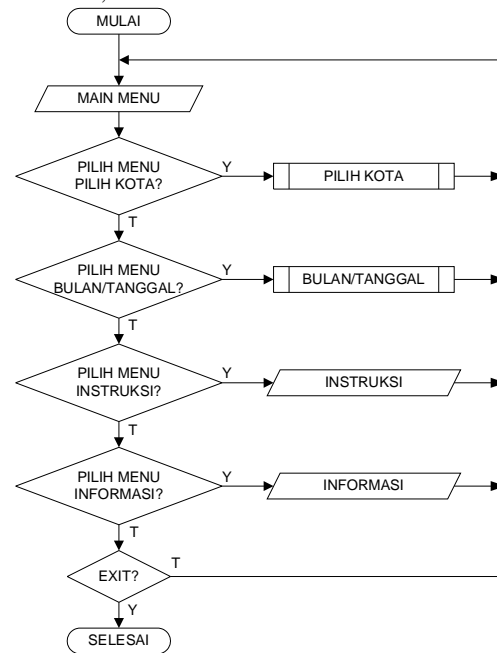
MULAI

MAIN MENU

PILIH MENU PILIH KOTA?

Y

PILIH KOTA

T

PILIH MENU BULAN/TANGGAL?

Y

BULAN/TANGGAL

T

PILIH MENU INSTRUKSI?

Y

INSTRUKSI

T

PILIH MENU INFORMASI?

Y

INFORMASI

T

EXIT?

T

Y

SELESAI